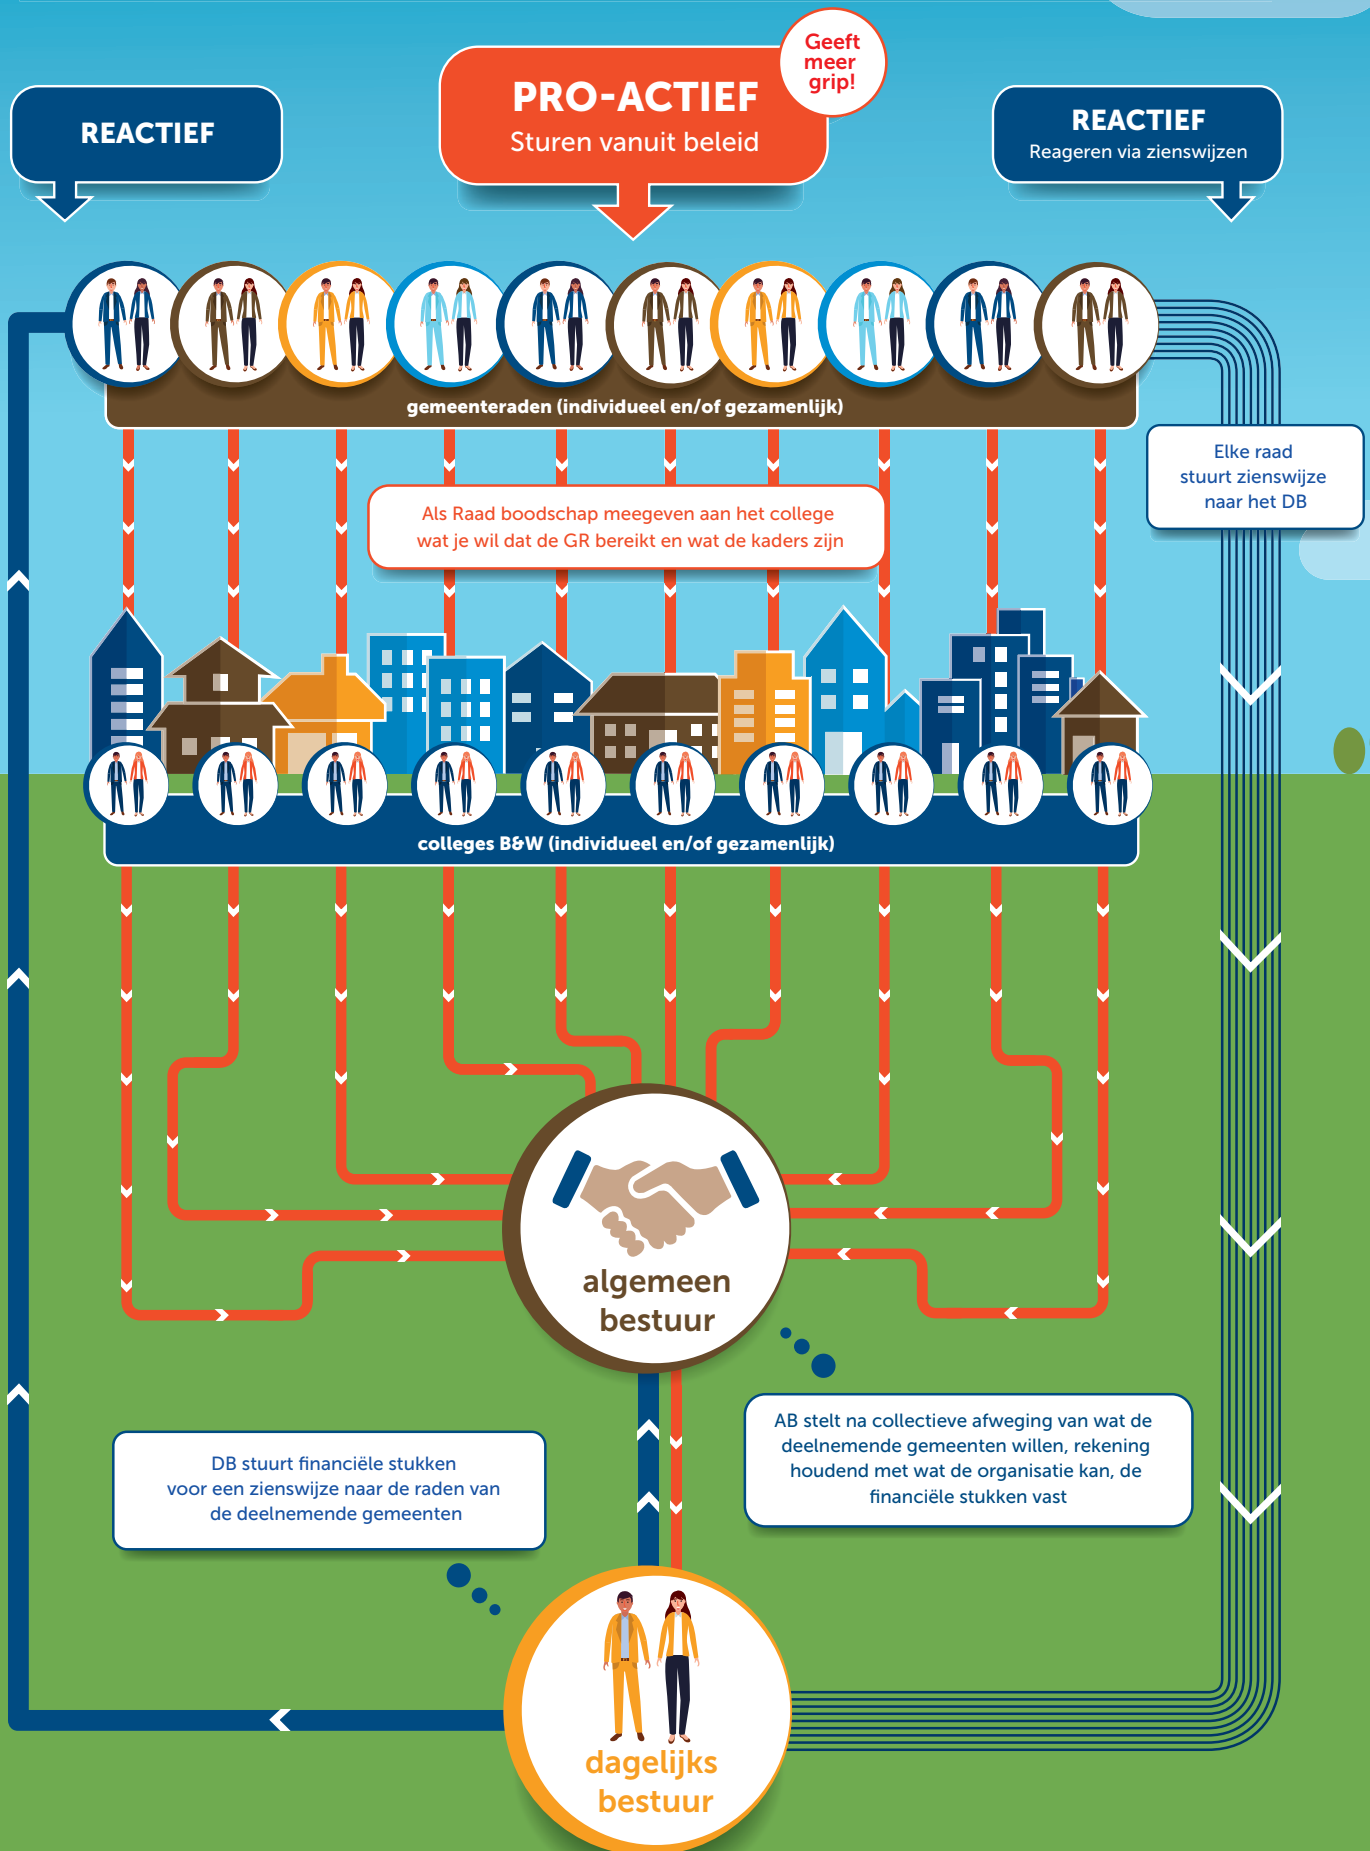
REACTIEF

PRO-ACTIEF
Sturen vanuit beleid

Geeft meer grip!

REACTIEF
Reageren via zienswijzen

gemeenteraden (individueel en/of gezamenlijk)

Elke raad stuurt zienswijze naar het DB

Als Raad boodschap meegeven aan het college wat je wil dat de GR bereikt en wat de kaders zijn

colleges B&W (individueel en/of gezamenlijk)

algemeen bestuur

AB stelt na collectieve afweging van wat de deelnemende gemeenten willen, rekening houdend met wat de organisatie kan, de financiële stukken vast

DB stuurt financiële stukken voor een zienswijze naar de raden van de deelnemende gemeenten

dagelijks bestuur